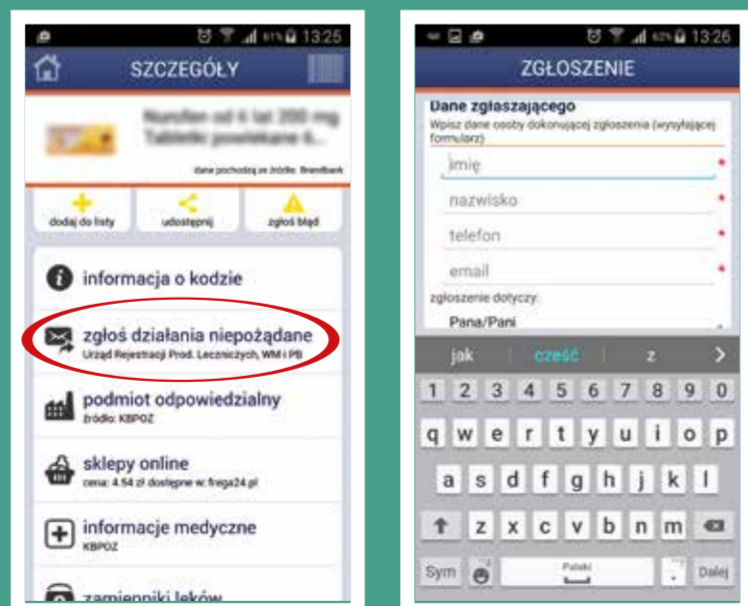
61% 13:25

SZCZEGÓŁY

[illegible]

dane pochodzą ze źródła: Brandbank

dodaj do listy

udostępnij

zgłoś błąd

informacja o kodzie

zgłoś działania niepożądane

Urząd Rejestracji Prod. Leczniczych, WM i PB

podmiot odpowiedzialny

źródło: KBPOZ

sklepy online

cena: 4.54 zł dostępne w: frega24.pl

informacje medyczne

KBPOZ

zamienniki leków

62% 13:26

ZGŁOSZENIE

Dane zgłaszającego

Wpisz dane osoby dokonującej zgłoszenia (wysyłającej formularz)

imię *

nazwisko *

telefon *

email *

zgłoszenie dotyczy:

Pana/Pani

jak cześć z >

1 2 3 4 5 6 7 8 9 0

q w e r t y u i o p

a s d f g h j k l

z x c v b n m

Sym Polski . Dalej